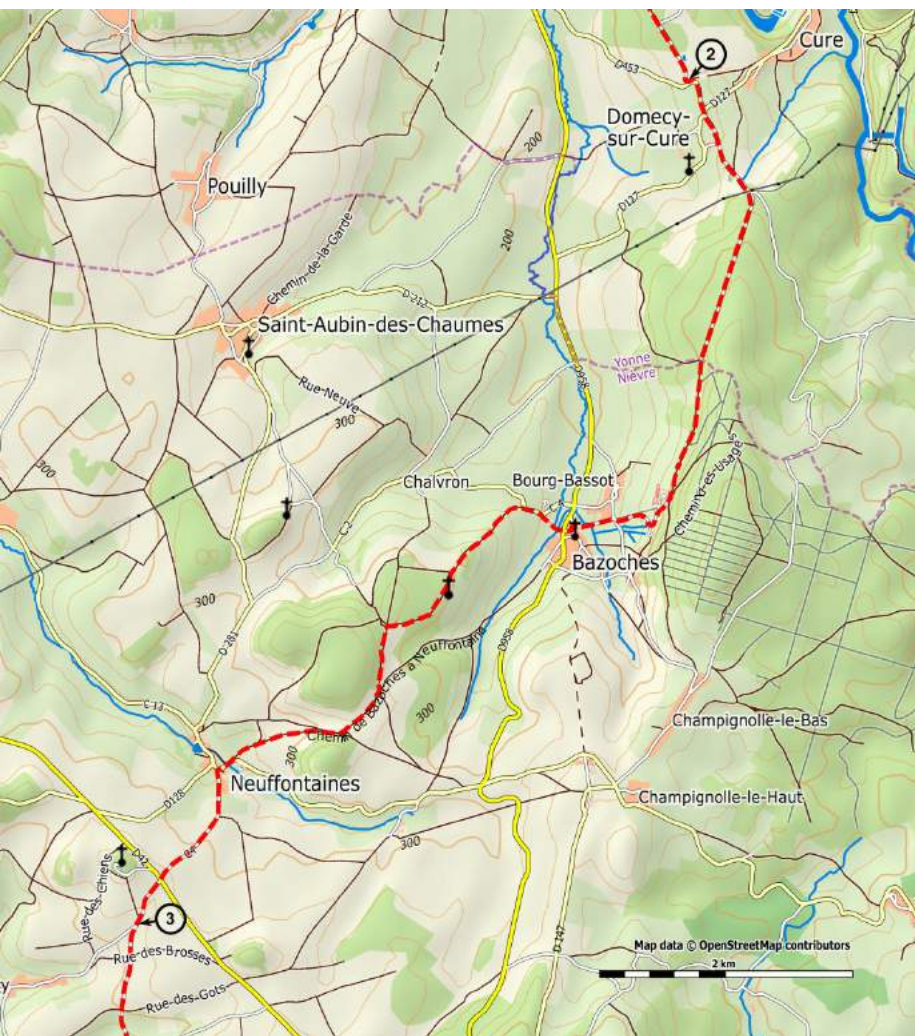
2
Cure
D453
D127
Domecy-sur-Cure
Pouilly
200
200
D127
Chemin-de-la-Garde
D212
Saint-Aubin-des-Chaumes
Rue-Neuve
D958
Yonne
Nièvre
300
300
Chemins-des-Usages
Chalvron
Bourg-Bassot
D42
Bazoches
C2
300
Chemin de Bazoches à Neuffontaines
D958
D281
C13
300
300
Champignolle-le-Bas
Neuffontaines
D128
Champignolle-le-Haut
300
D42
Rue-des-Chiens
84
3
Rue-des-Brosses
Rue-des-Gots
D147
Map data © OpenStreetMap contributors
2 km